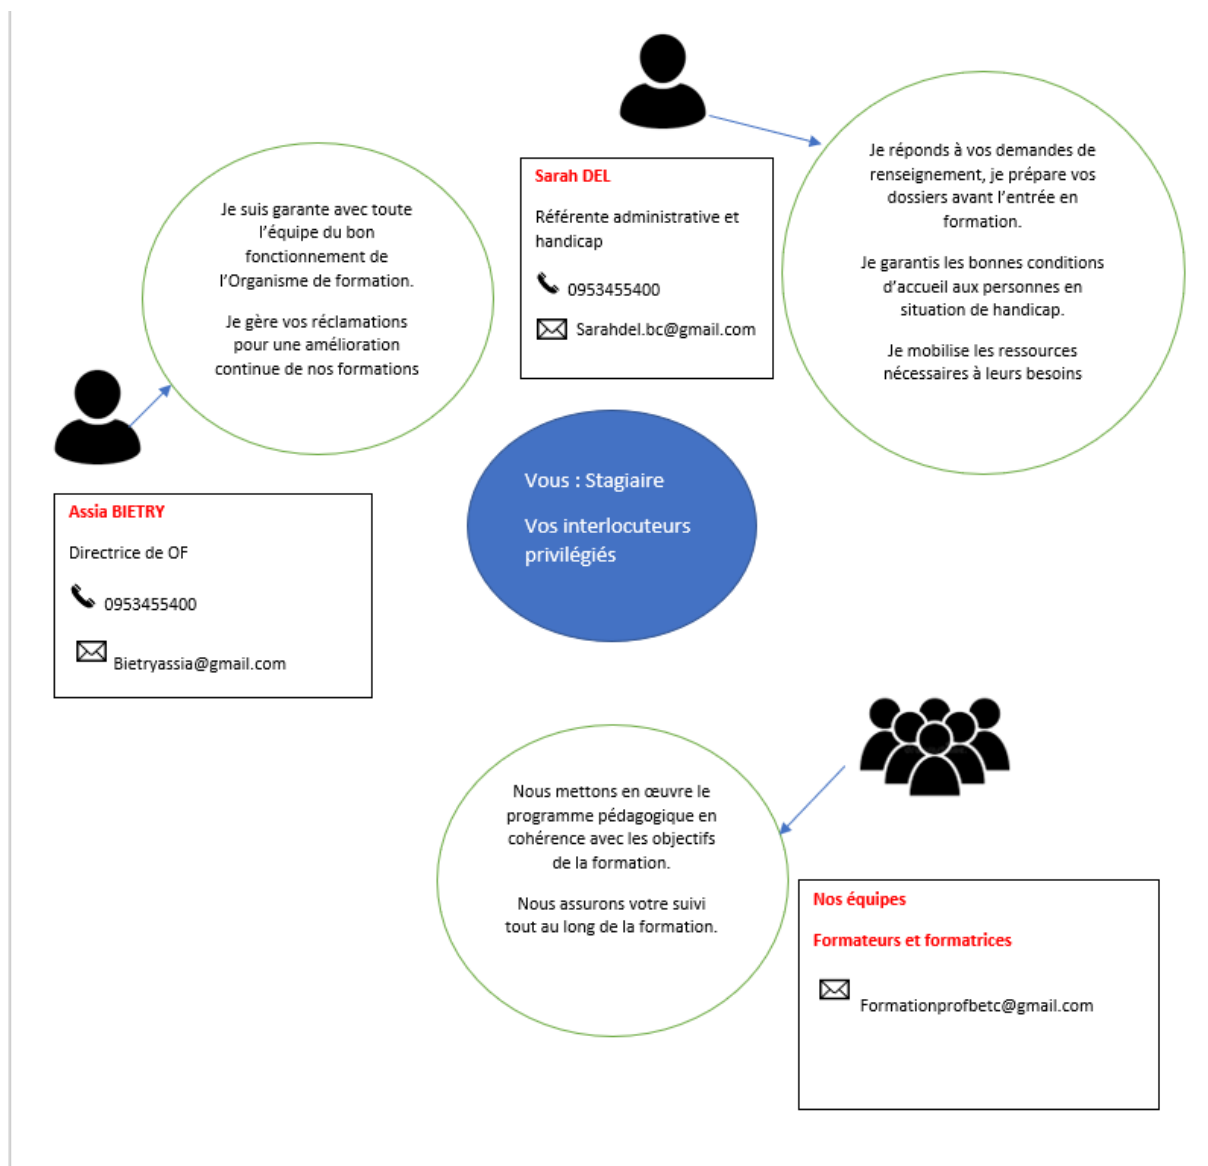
Sarah DEL

Référente administrative et handicap

0953455400

Sarahdel.bc@gmail.com

Je réponds à vos demandes de renseignement, je prépare vos dossiers avant l'entrée en formation.

Je garantis les bonnes conditions d'accueil aux personnes en situation de handicap.

Je mobilise les ressources nécessaires à leurs besoins

Je suis garante avec toute l'équipe du bon fonctionnement de l'Organisme de formation.

Je gère vos réclamations pour une amélioration continue de nos formations

Assia BIETRY

Directrice de OF

0953455400

Bietryassia@gmail.com

Vous : Stagiaire

Vos interlocuteurs privilégiés

Nous mettons en œuvre le programme pédagogique en cohérence avec les objectifs de la formation.

Nous assurons votre suivi tout au long de la formation.

Nos équipes

Formateurs et formatrices

Formationprofbetc@gmail.com